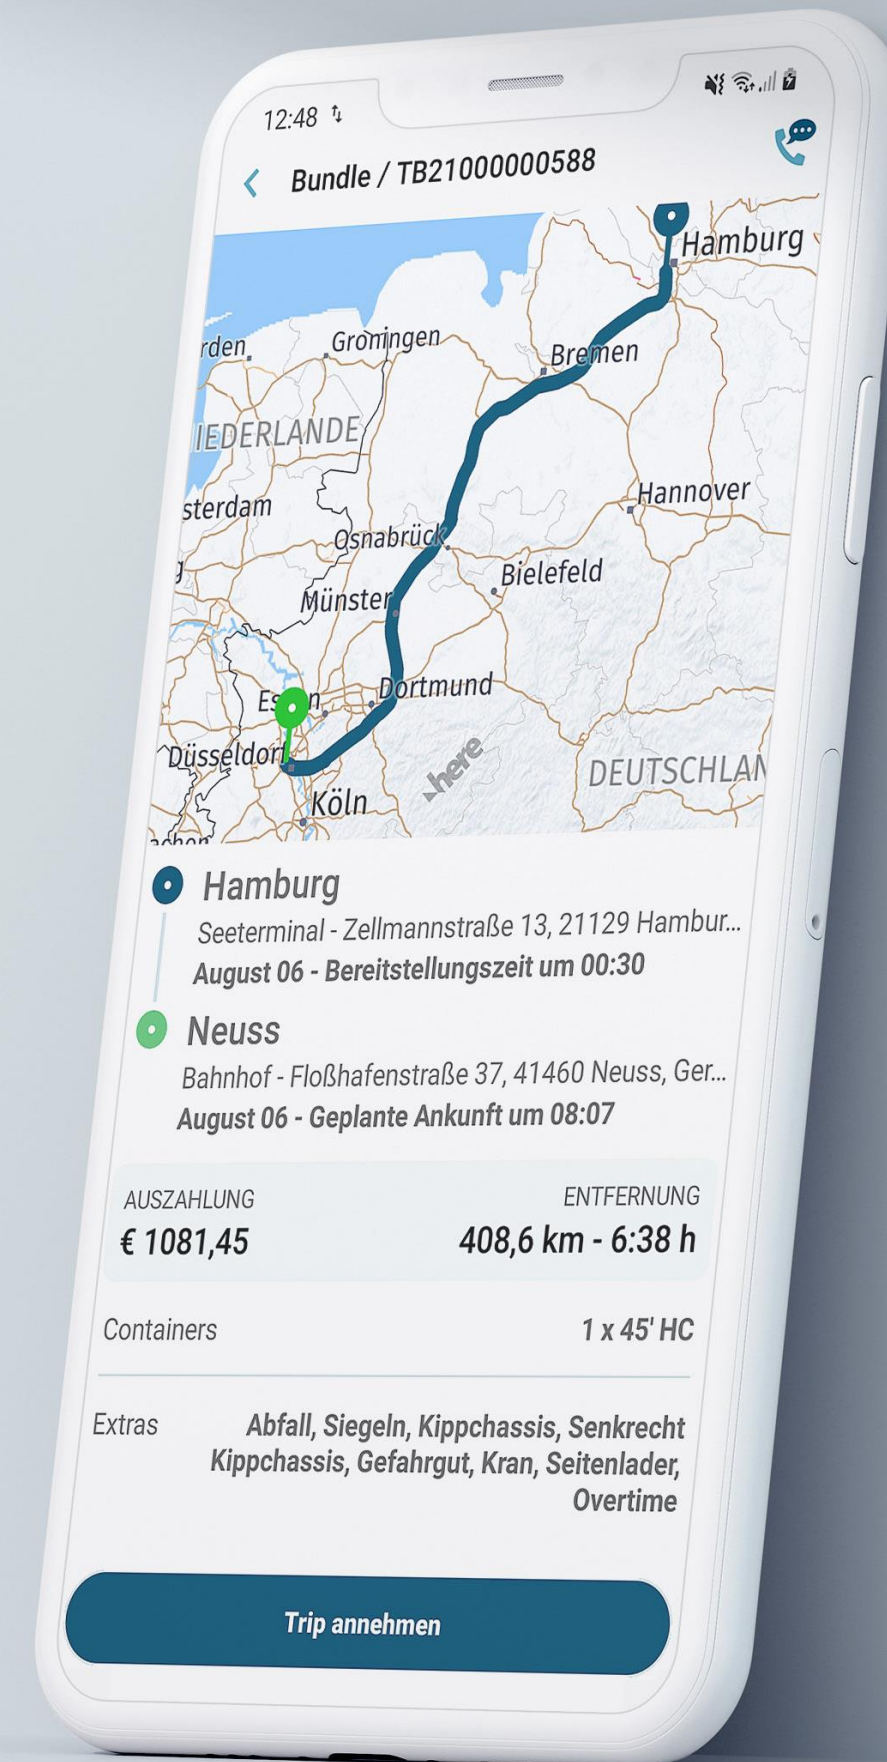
12:48

Bundle / TB21000000588

Hamburg
rden
Groningen
Bremen
IEDERLANDE
sterdam
Hannover
Osnabrück
Bielefeld
Münster
Dortmund
Es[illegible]n
Düsseldorf
Köln
here
DEUTSCHLAN

Hamburg
Seeterminal - Zellmannstraße 13, 21129 Hambur...
August 06 - Bereitstellungszeit um 00:30

Neuss
Bahnhof - Floßhafenstraße 37, 41460 Neuss, Ger...
August 06 - Geplante Ankunft um 08:07

AUSZAHLUNG
€ 1081,45

ENTFERNUNG
408,6 km - 6:38 h

Containers
1 x 45' HC

Extras
Abfall, Siegeln, Kippchassis, Senkrecht Kippchassis, Gefahrgut, Kran, Seitenlader, Overtime

Trip annehmen